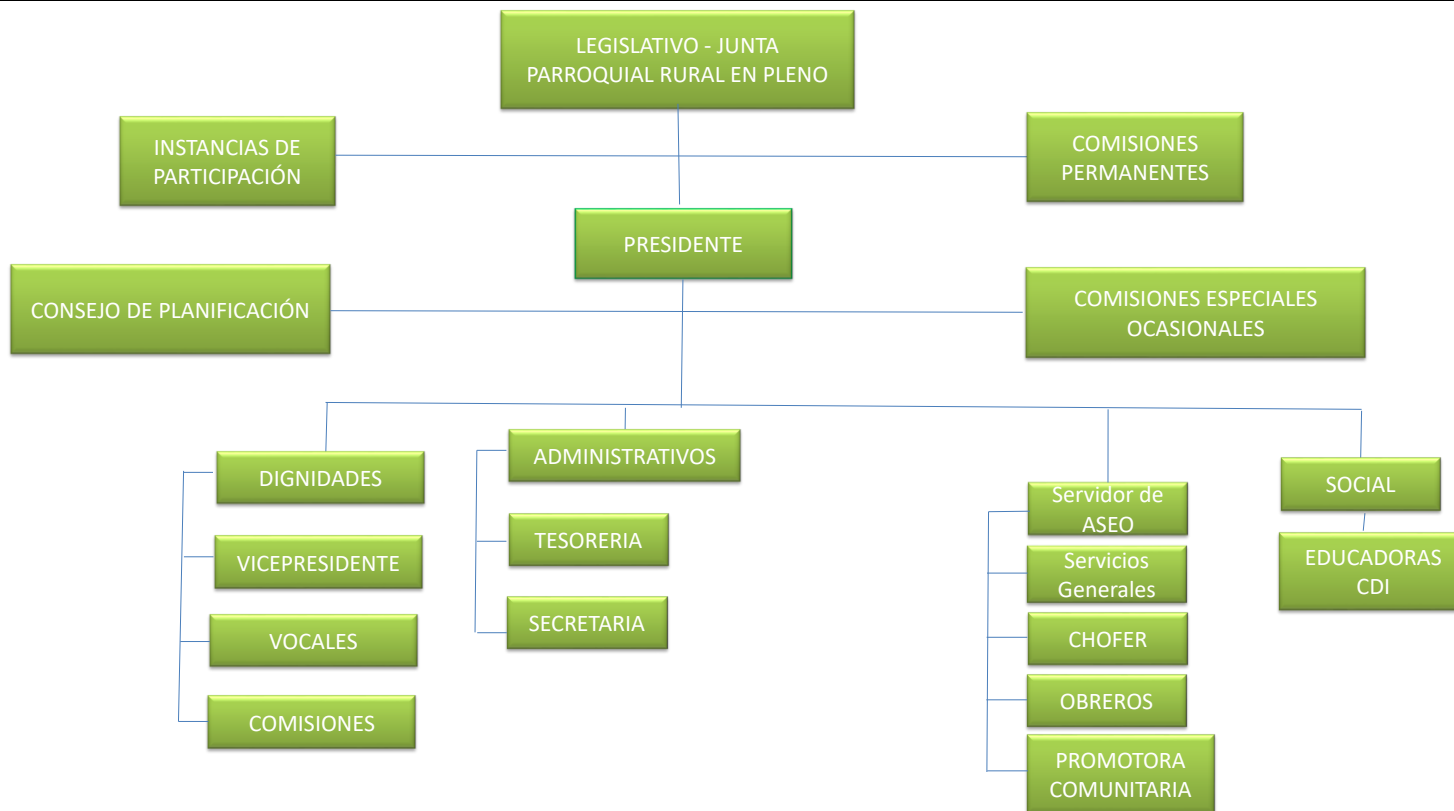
LEGISLATIVO - JUNTA PARROQUIAL RURAL EN PLENO

INSTANCIAS DE PARTICIPACIÓN

COMISIONES PERMANENTES

PRESIDENTE

CONSEJO DE PLANIFICACIÓN

COMISIONES ESPECIALES OCASIONALES

DIGNIDADES

VICEPRESIDENTE

VOCALES

COMISIONES

ADMINISTRATIVOS

TESORERIA

SECRETARIA

Servidor de ASEO

Servicios Generales

CHOFER

OBREROS

PROMOTORA COMUNITARIA

SOCIAL

EDUCADORAS CDI